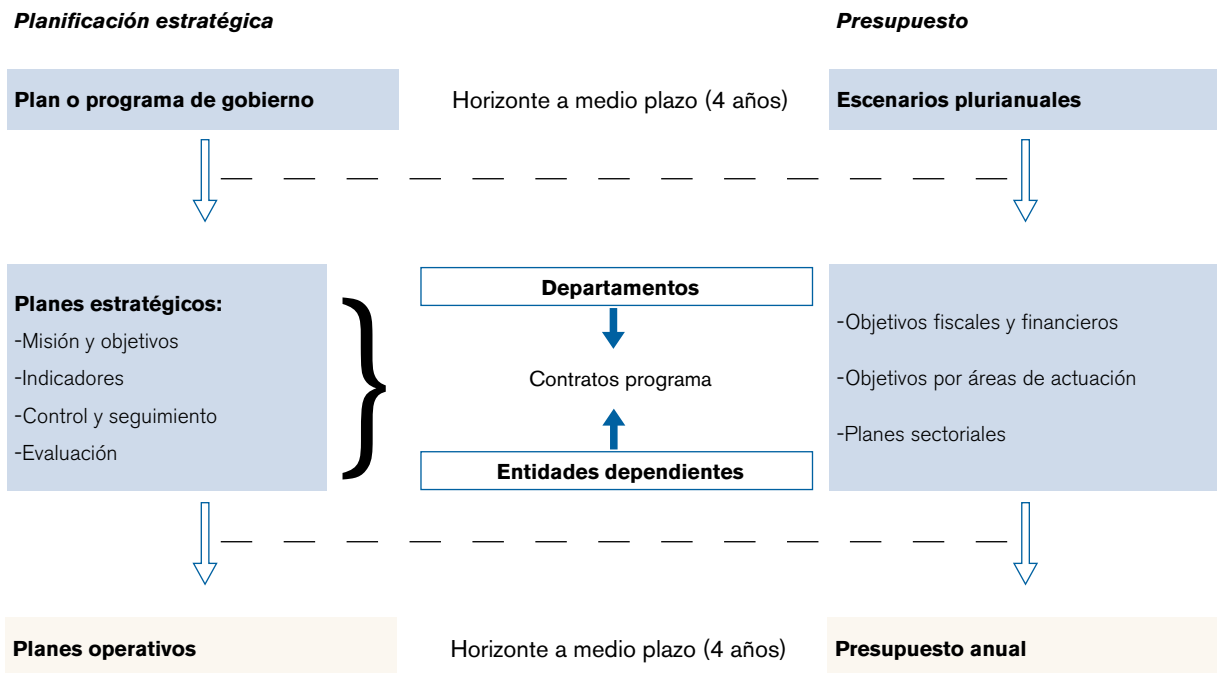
Planificación estratégica

Presupuesto

Plan o programa de gobierno

Horizonte a medio plazo (4 años)

Escenarios plurianuales

Planes estratégicos:
-Misión y objetivos
-Indicadores
-Control y seguimiento
-Evaluación

Departamentos

Contratos programa

Entidades dependientes

-Objetivos fiscales y financieros
-Objetivos por áreas de actuación
-Planes sectoriales

Planes operativos

Horizonte a medio plazo (4 años)

Presupuesto anual